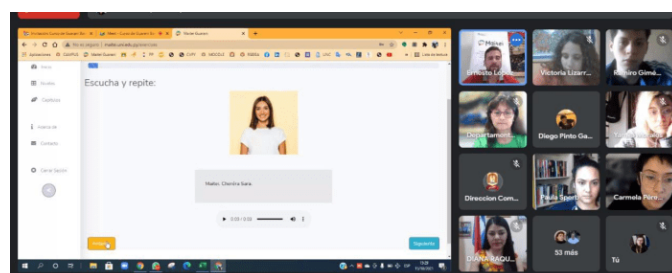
Escucha y repite:

Mañe: Chenina llana

0:00 / 0:00

Siguiente

Inicio
Niveles
Glosario
Acerca de
Contacto
Cerrar Sesión

Ernesto Lo...
Victoria Lizarr...
Ramiro Gimé...
Departament...
Diego Pinto Ga...
Direccion Com...
Paula Spor...
Carmela Pére...
DIANA RAQU...
53 más
Tú